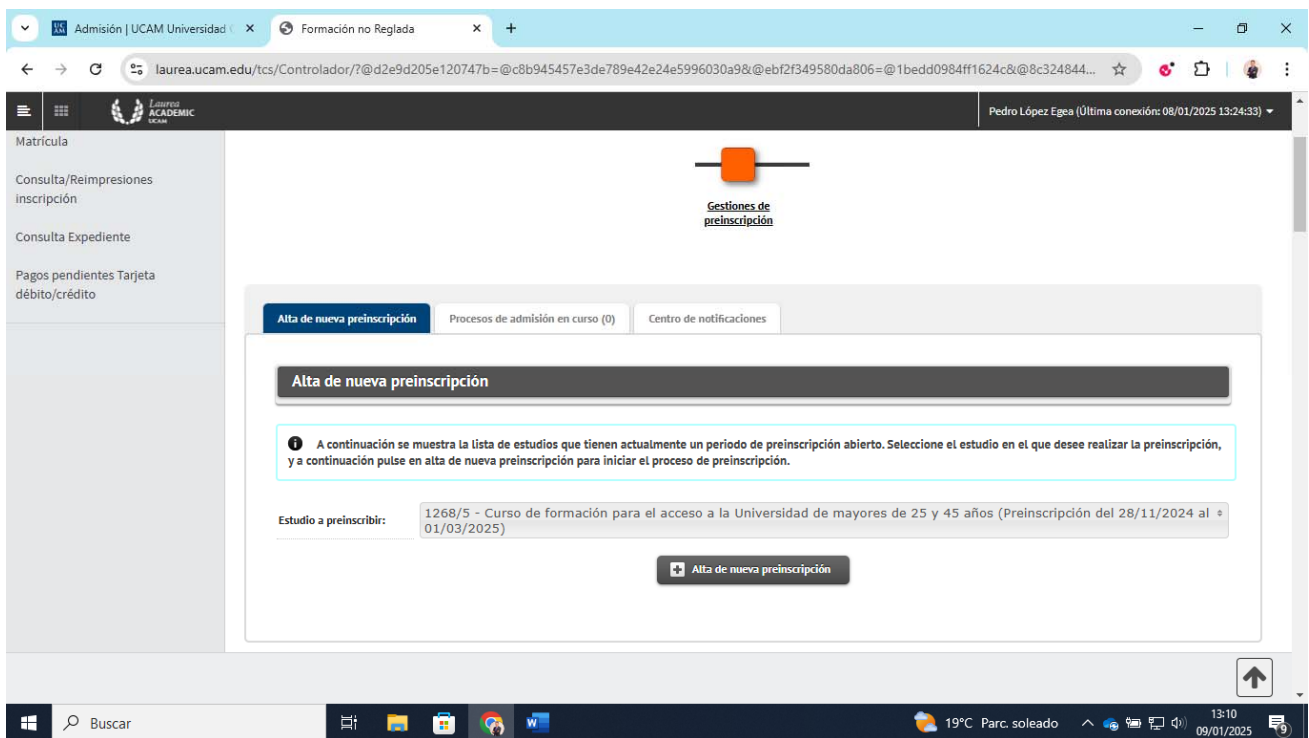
Admisión | UCAM Universidad ×
Formación no Reglada ×
+

laurea.ucam.edu/tcs/Controlador/?@d2e9d205e120747b=@c8b945457e3de789e42e24e5996030a9&@ebf2f349580da806=@1bedd0984ff1624c&@8c324844...

Laurea ACADEMIC UCAM

Pedro López Egea (Última conexión: 08/01/2025 13:24:33)

Matrícula

Consulta/Reimpresiones inscripción

Consulta Expediente

Pagos pendientes Tarjeta débito/crédito

Gestiones de preinscripción

Alta de nueva preinscripción | Procesos de admisión en curso (0) | Centro de notificaciones

Alta de nueva preinscripción

A continuación se muestra la lista de estudios que tienen actualmente un periodo de preinscripción abierto. Seleccione el estudio en el que desee realizar la preinscripción, y a continuación pulse en alta de nueva preinscripción para iniciar el proceso de preinscripción.

Estudio a preinscribir: 1268/5 - Curso de formación para el acceso a la Universidad de mayores de 25 y 45 años (Preinscripción del 28/11/2024 al 01/03/2025)

Alta de nueva preinscripción

Buscar

19°C Parc. soleado

13:10
09/01/2025